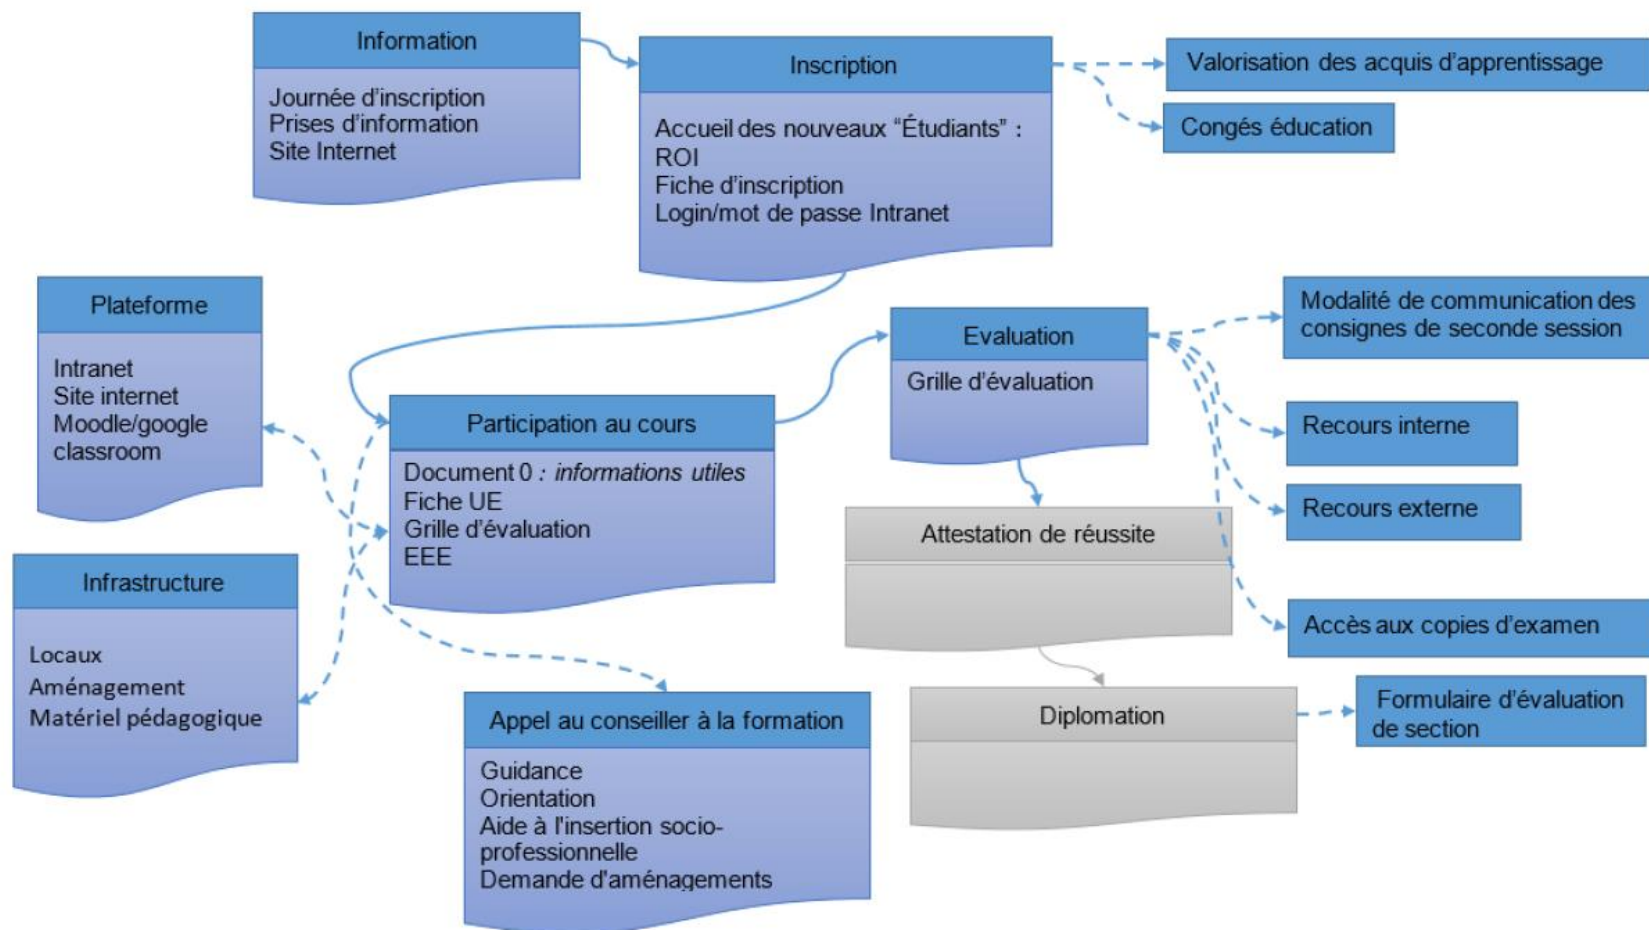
Information

Journée d'inscription
Prises d'information
Site Internet

Inscription

Accueil des nouveaux "Étudiants" :
ROI
Fiche d'inscription
Login/mot de passe Intranet

Valorisation des acquis d'apprentissage

Congés éducation

Plateforme

Intranet
Site internet
Moodle/google classroom

Participation au cours

Document 0 : *informations utiles*
Fiche UE
Grille d'évaluation
EEE

Evaluation

Grille d'évaluation

Modalité de communication des consignes de seconde session

Recours interne

Recours externe

Attestation de réussite

Accès aux copies d'examen

Infrastructure

Locaux
Aménagement
Matériel pédagogique

Appel au conseiller à la formation

Guidance
Orientation
Aide à l'insertion socio-professionnelle
Demande d'aménagements

Diplomation

Formulaire d'évaluation de section